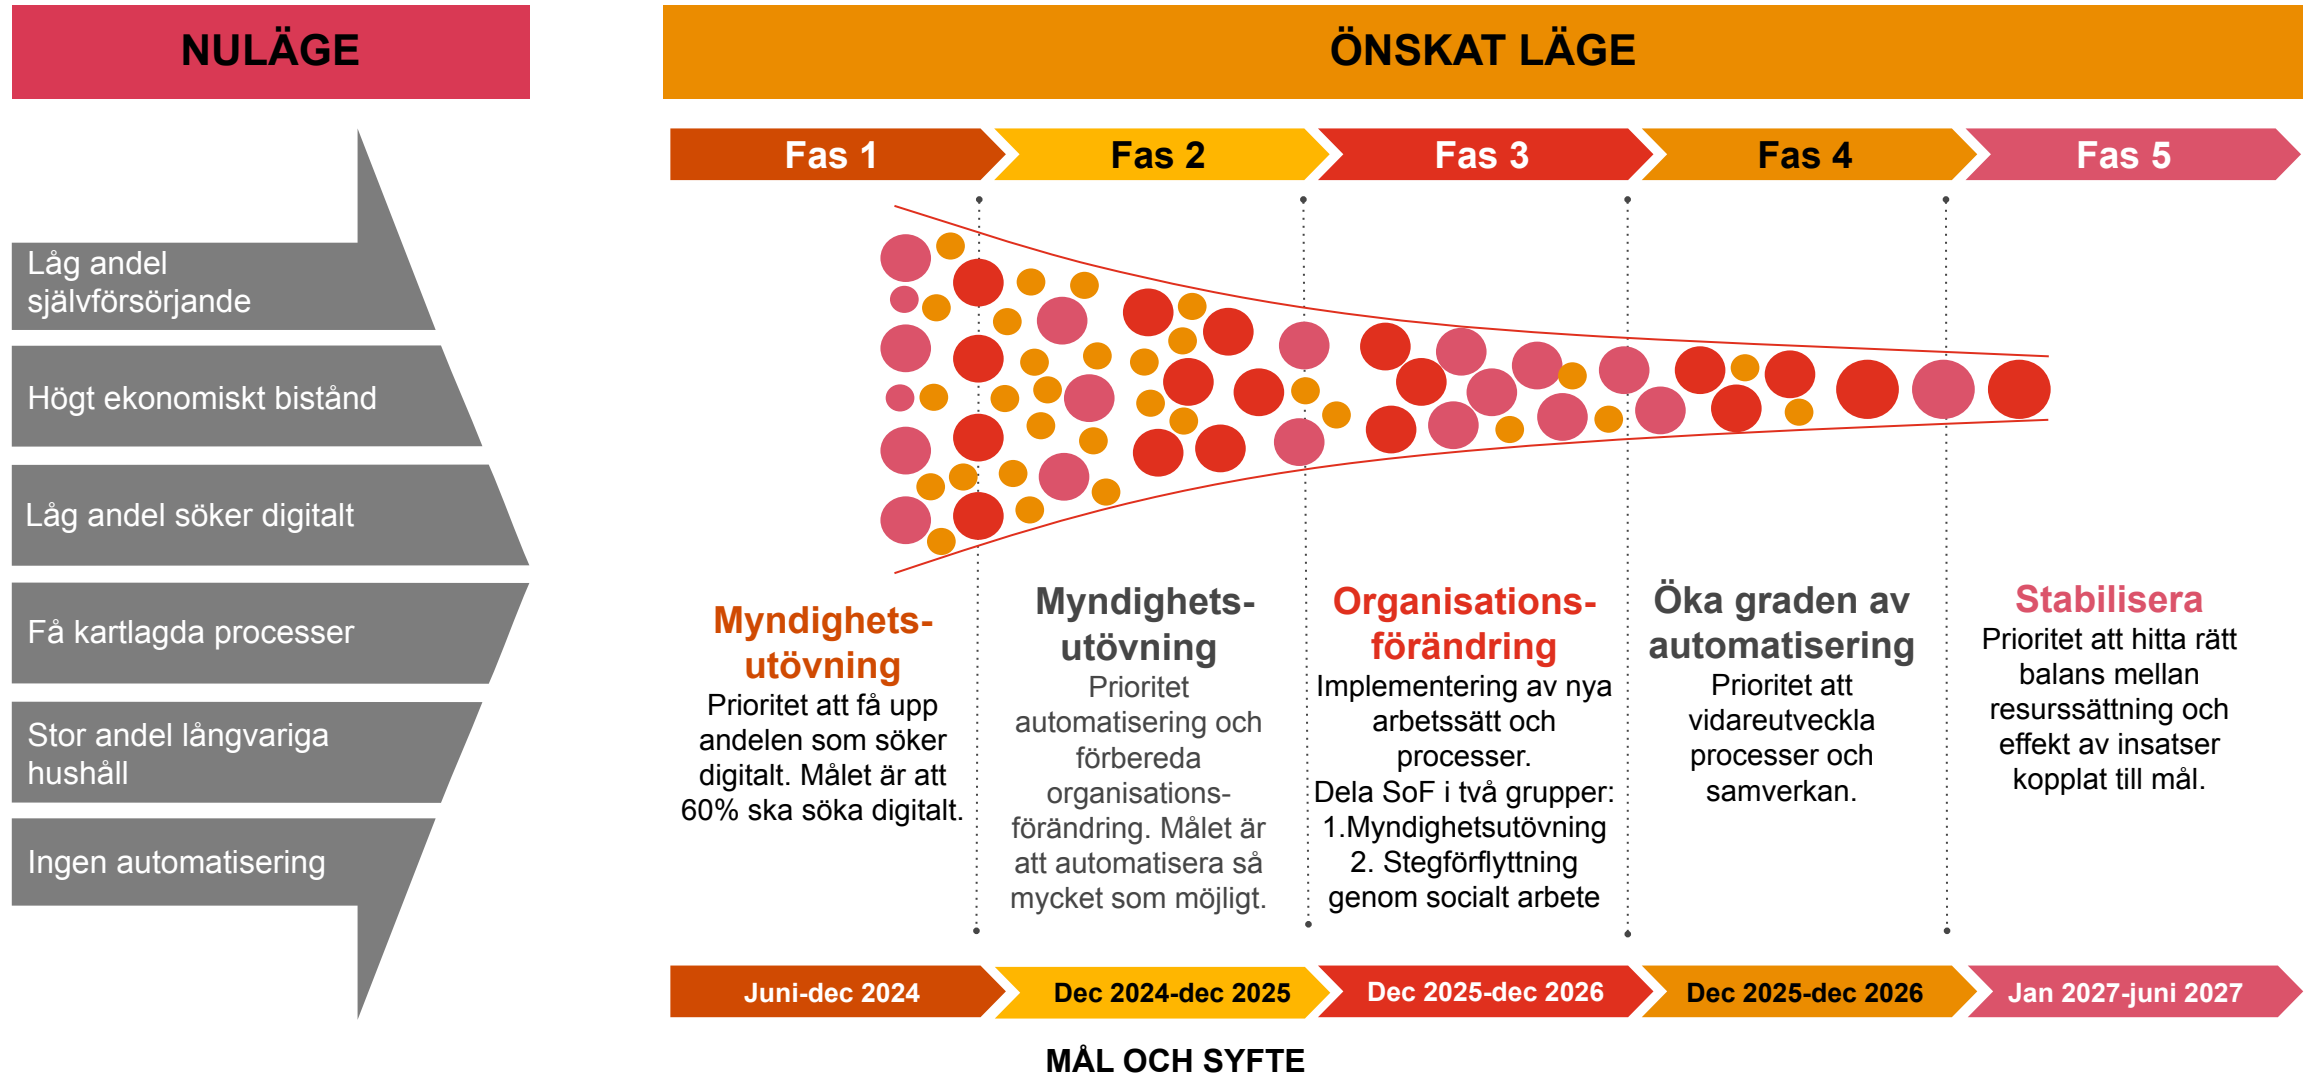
NULÄGE

ÖNSKAT LÄGE

Låg andel självförsörjande

Högt ekonomiskt bistånd

Låg andel söker digitalt

Få kartlagda processer

Stor andel långvariga hushåll

Ingen automatisering

Fas 1

Fas 2

Fas 3

Fas 4

Fas 5

Myndighetsutövning
Prioritet att få upp andelen som söker digitalt. Målet är att 60% ska söka digitalt.

Myndighetsutövning
Prioritet automatisering och förbereda organisationsförändring. Målet är att automatisera så mycket som möjligt.

Organisationsförändring
Implementering av nya arbetssätt och processer.
Dela SoF i två grupper:
1.Myndighetsutövning
2. Stegförflyttning genom socialt arbete

Öka graden av automatisering
Prioritet att vidareutveckla processer och samverkan.

Stabilisera
Prioritet att hitta rätt balans mellan resurssättning och effekt av insatser kopplat till mål.

Juni-dec 2024

Dec 2024-dec 2025

Dec 2025-dec 2026

Dec 2025-dec 2026

Jan 2027-juni 2027

MÅL OCH SYFTE